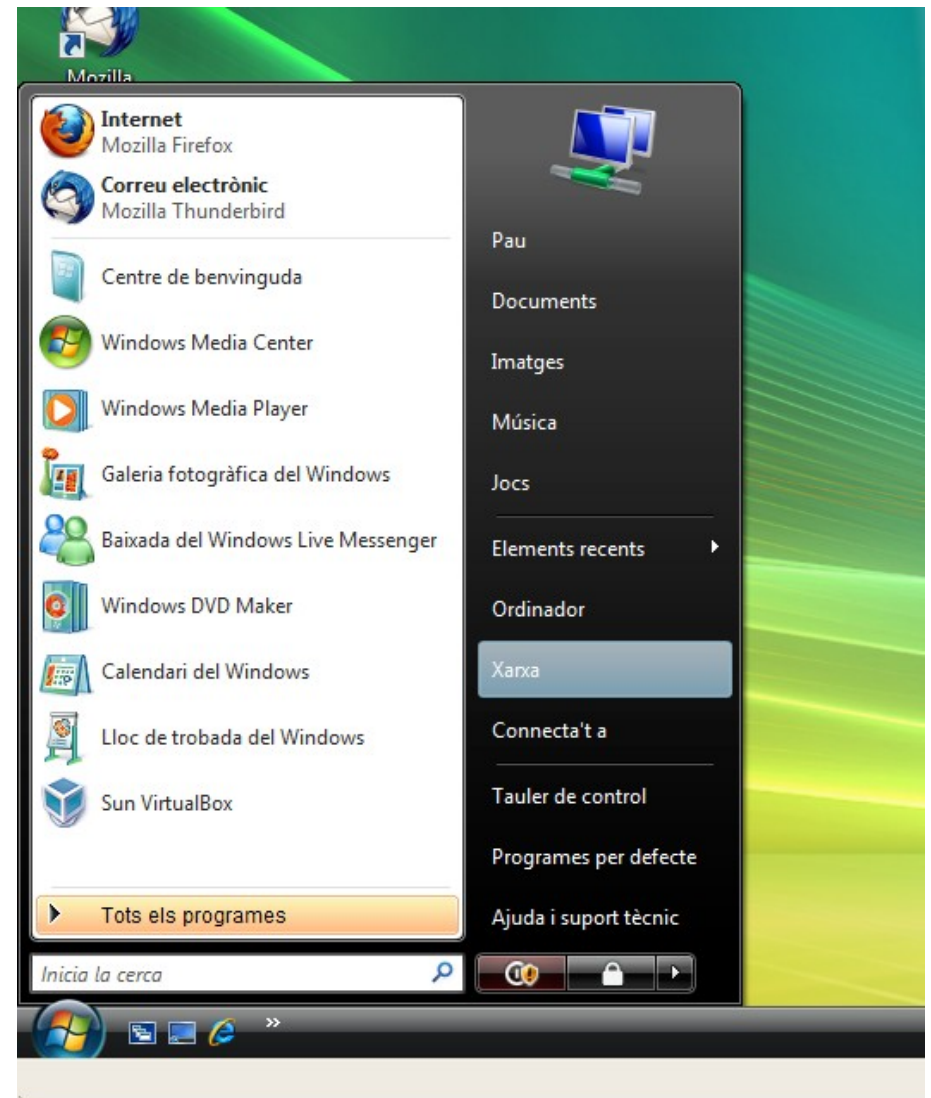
Mozilla

Internet
Mozilla Firefox

Correu electrònic
Mozilla Thunderbird

Centre de benvinguda

Windows Media Center

Windows Media Player

Galeria fotogràfica del Windows

Baixada del Windows Live Messenger

Windows DVD Maker

Calendari del Windows

Lloc de trobada del Windows

Sun VirtualBox

Tots els programes

Inicia la cerca

Pau

Documents

Imatges

Música

Jocs

Elements recents

Ordinador

Xarxa

Connecta't a

Tauler de control

Programes per defecte

Ajuda i suport tècnic

»